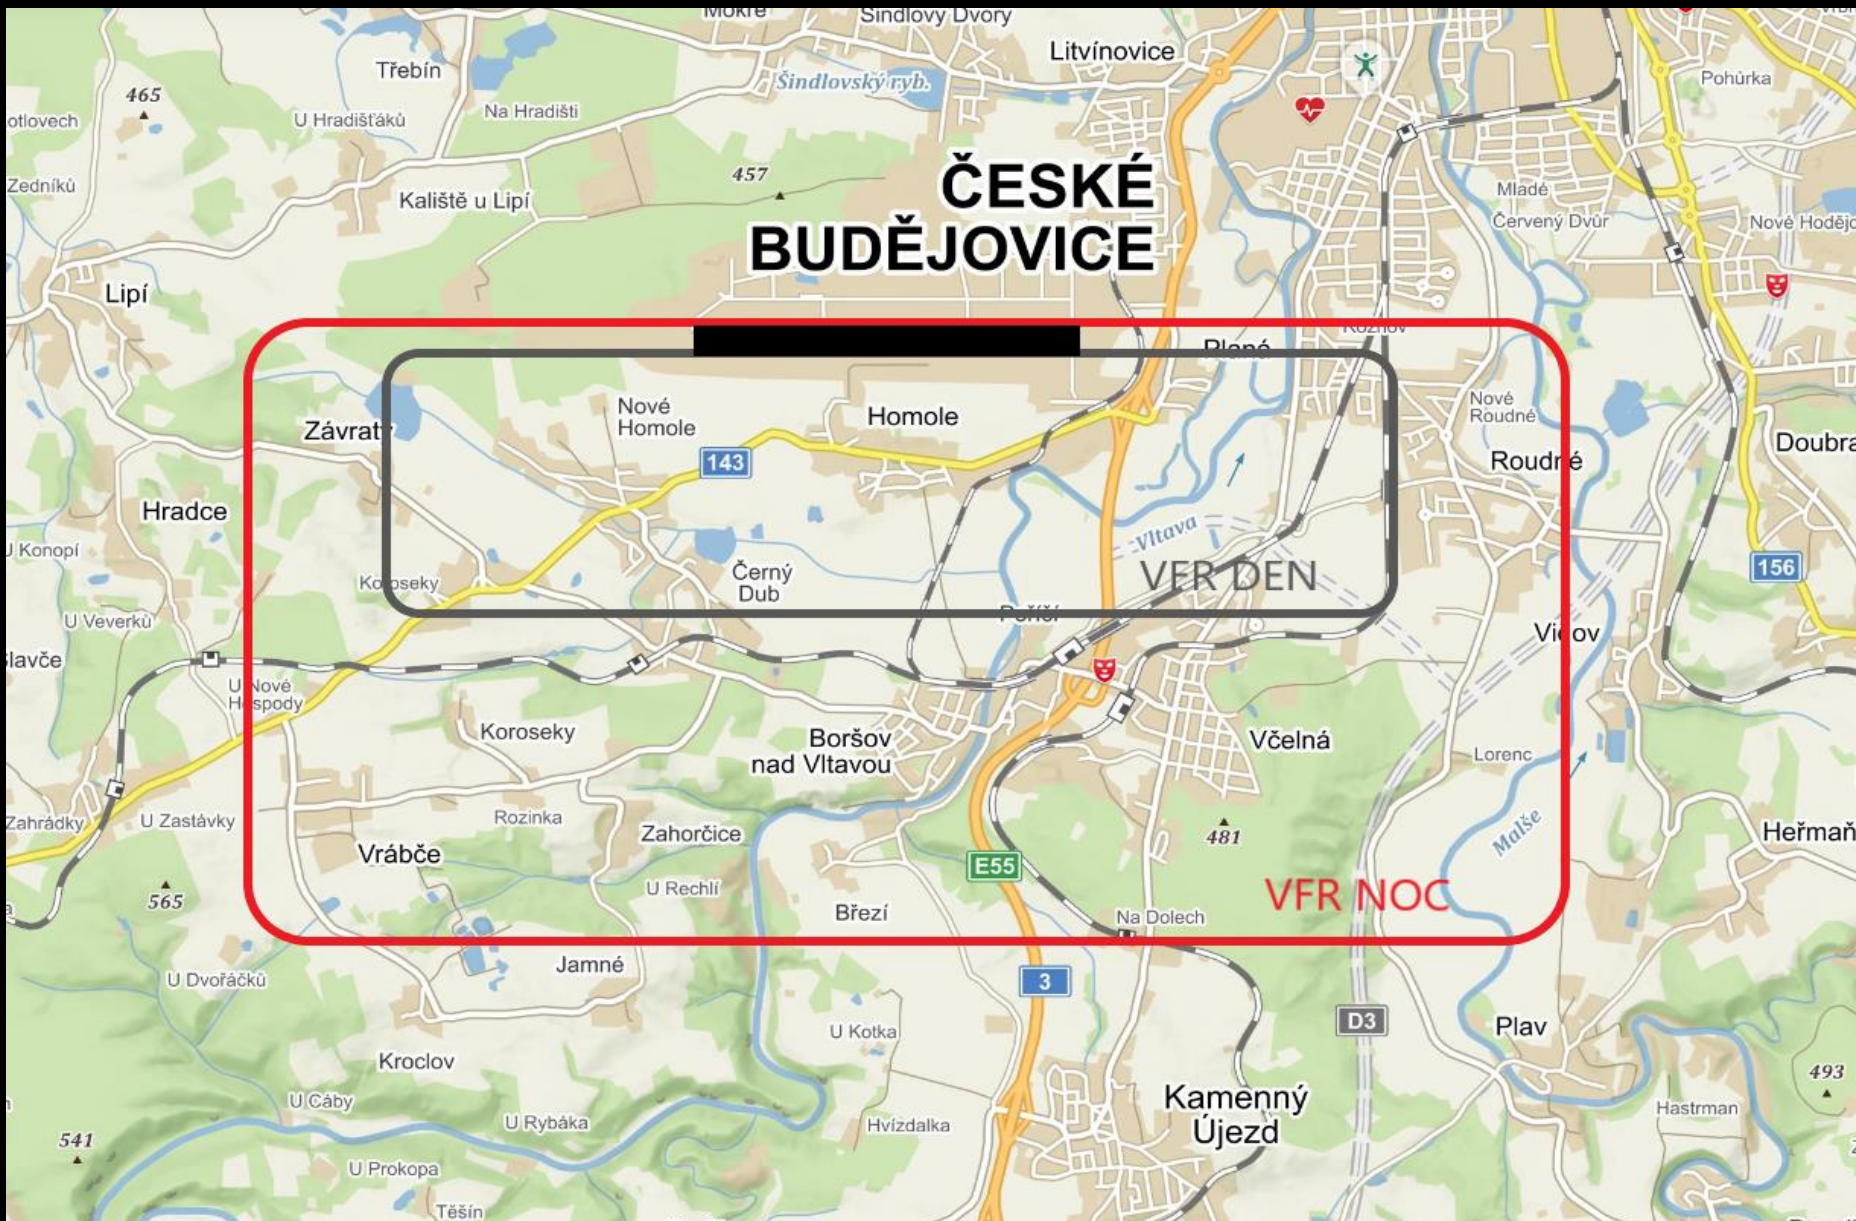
Mokré
Šindlovy Dvory
Litvínovice
Třebín
Šindlovský ryb.
465
otlovech
U Hradišťáků
Na Hradišti
Pohůrka
Zedníků
457
ČESKÉ BUDĚJOVICE
Mladé
Červený Dvůr
Kaliště u Lipí
Nové Hodějo
Lipí
Rožnov
Plané
Nové Homole
Homole
Nové Roudné
Závrat
Doubra
143
Roudné
Hradce
Vltava
U Konopí
Černý Dub
156
Koroseky
VFR DEN
U Veverků
Poříčí
Vidov
lavče
U Nové Hospody
Koroseky
Boršov nad Vltavou
Včelná
Lorenc
Zahrádky
U Zastávky
Rozinka
Zahorčice
481
Malše
Heřmaň
Vrábče
U Rechlí
E55
VFR NOC
565
Březí
Na Dolech
U Dvořáčků
Jamné
3
D3
U Kotka
Plav
Kroclov
Kamenný Újezd
493
U Cáby
Hastrman
541
U Rybáka
Hvízdalka
U Prokopa
Těšín